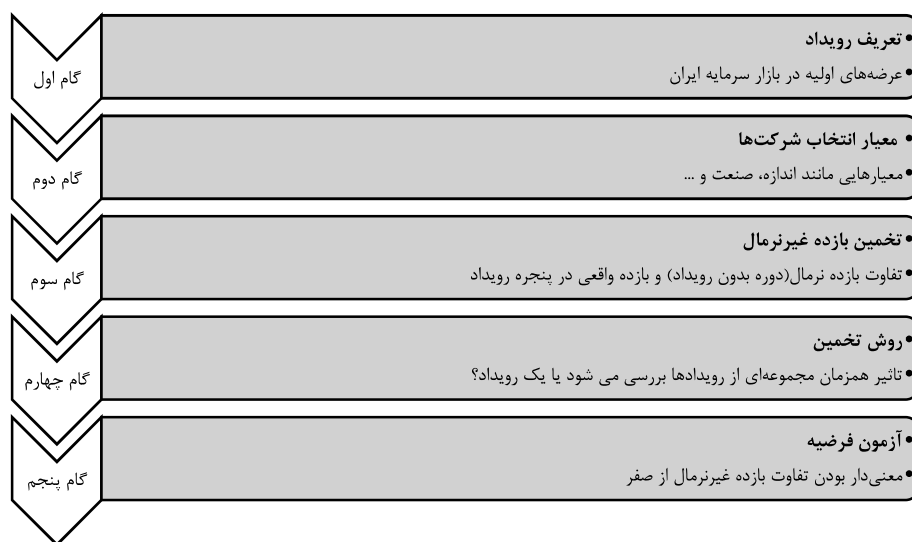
گام اول

• تعریف رویداد
• عرضه‌های اولیه در بازار سرمایه ایران

گام دوم

• معیار انتخاب شرکت‌ها
• معیارهایی مانند اندازه، صنعت و ...

گام سوم

• تخمین بازده غیرنرمال
• تفاوت بازده نرمال(دوره بدون رویداد) و بازده واقعی در پنجره رویداد

گام چهارم

• روش تخمین
• تاثیر همزمان مجموعه‌ای از رویدادها بررسی می شود یا یک رویداد؟

گام پنجم

• آزمون فرضیه
• معنی‌دار بودن تفاوت بازده غیرنرمال از صفر